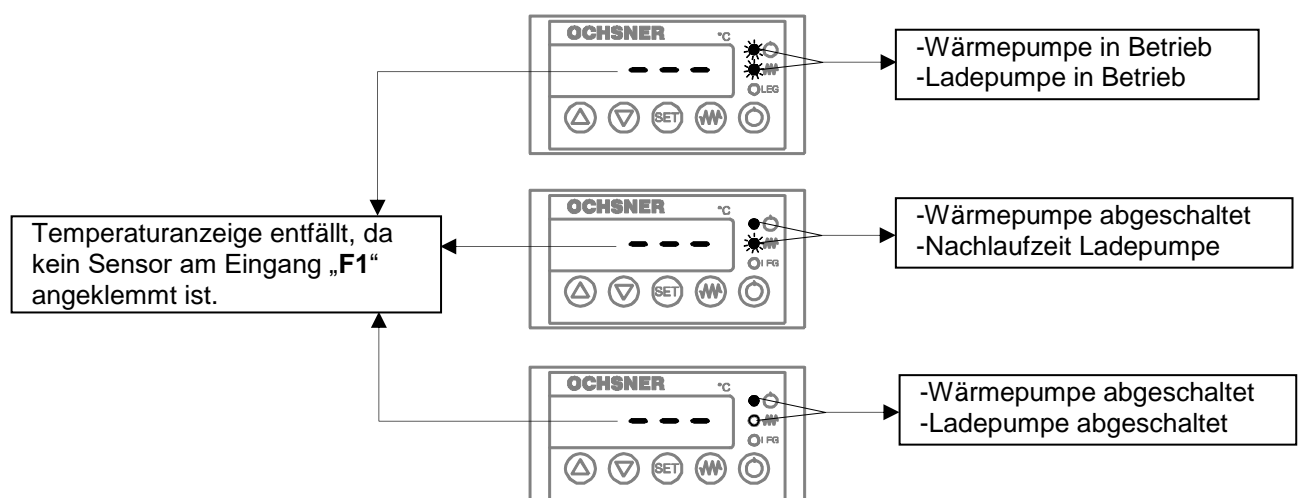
OCHSNER
°C
- - -
LEG
SET

-Wärmepumpe in Betrieb
-Ladepumpe in Betrieb

OCHSNER
°C
- - -
LEG
SET

-Wärmepumpe abgeschaltet
-Nachlaufzeit Ladepumpe

Temperaturanzeige entfällt, da kein Sensor am Eingang „**F1**“ angeklemmt ist.

OCHSNER
°C
- - -
LEG
SET

-Wärmepumpe abgeschaltet
-Ladepumpe abgeschaltet